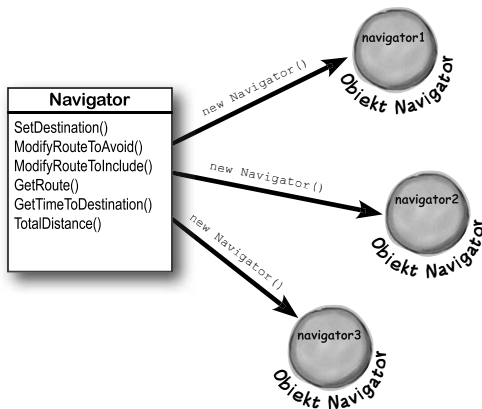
Navigator

SetDestination()
ModifyRouteToAvoid()
ModifyRouteToInclude()
GetRoute()
GetTimeToDestination()
TotalDistance()

new Navigator()

navigator1

Obiekt Navigator

new Navigator()

navigator2

Obiekt Navigator

new Navigator()

navigator3

Obiekt Navigator